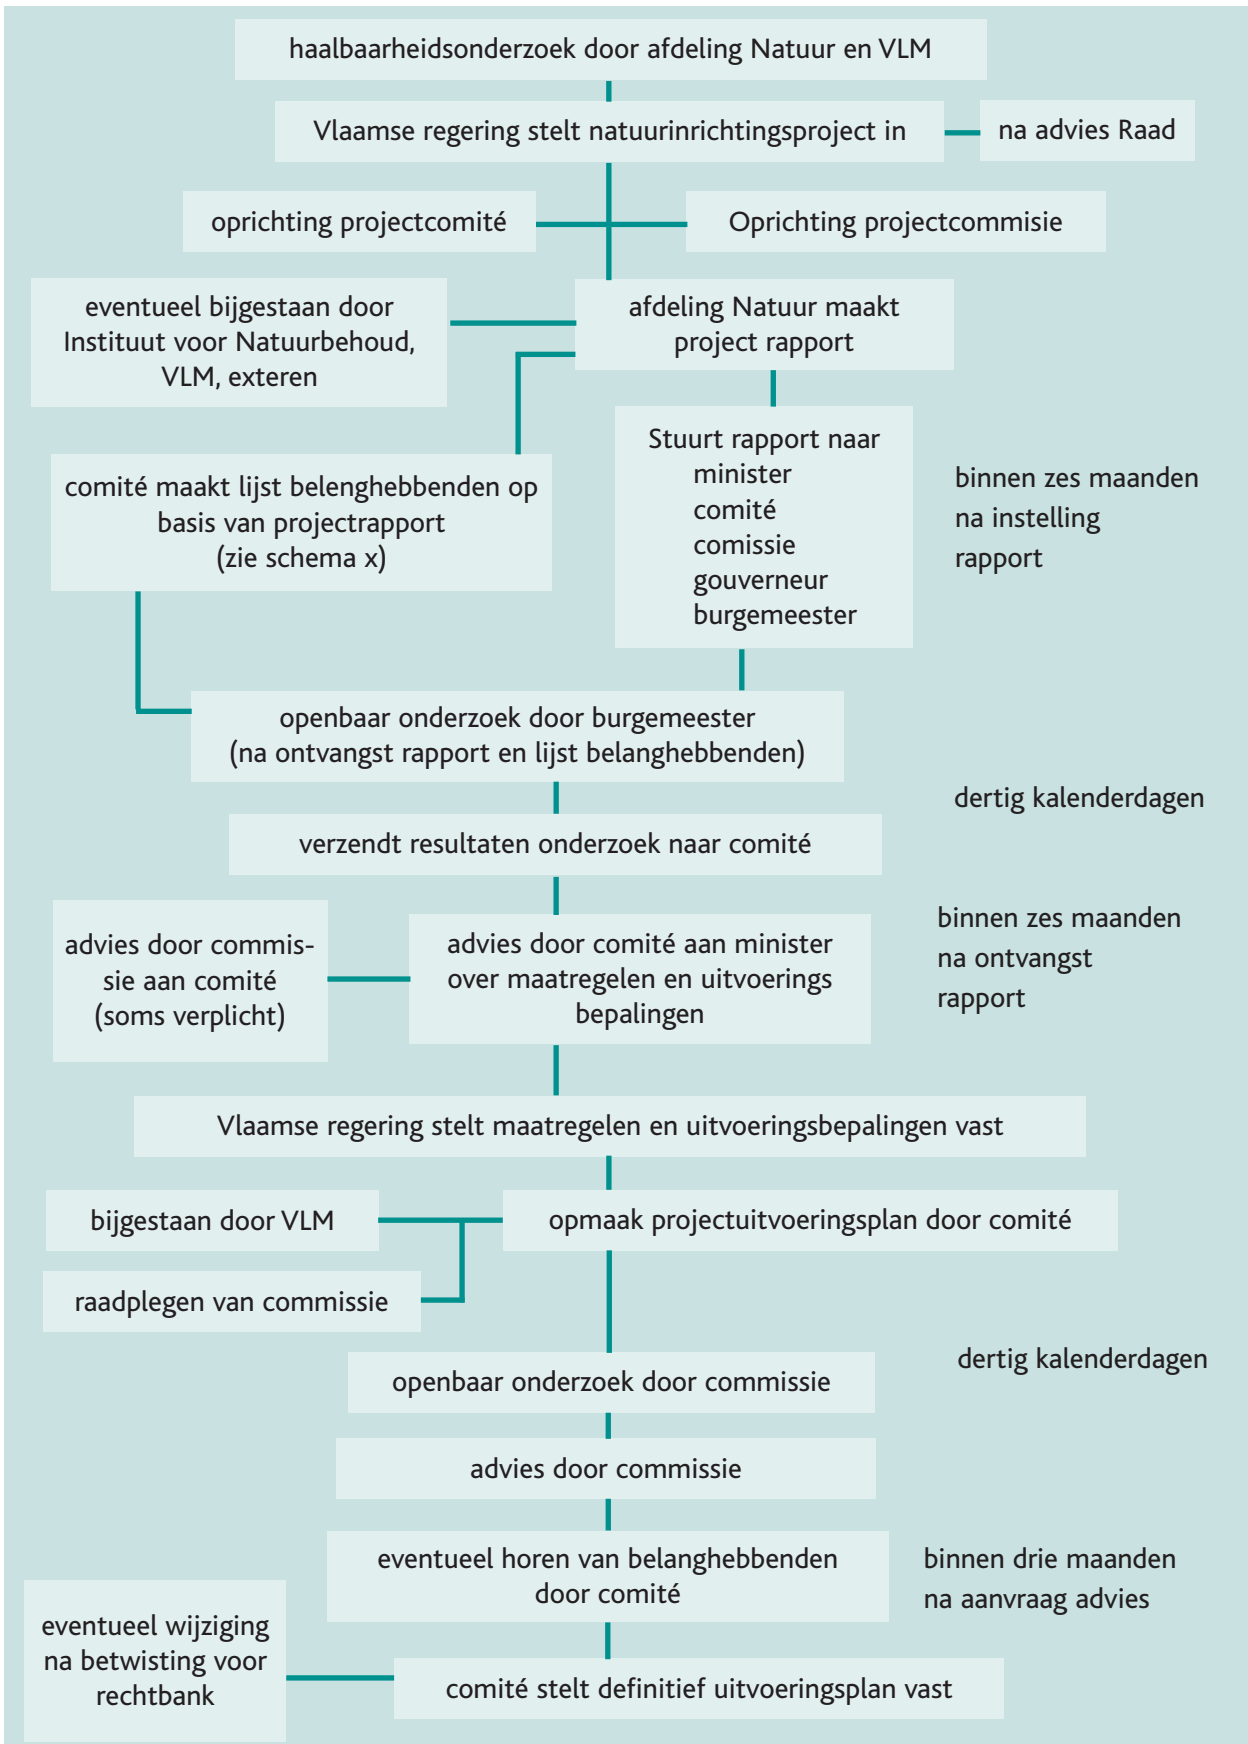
haalbaarheidsonderzoek door afdeling Natuur en VLM

Vlaamse regering stelt natuurinrichtingsproject in

na advies Raad

oprichting projectcomité

Oprichting projectcommisie

eventueel bijgestaan door Instituut voor Natuurbehoud, VLM, exteren

afdeling Natuur maakt project rapport

Stuurt rapport naar
minister
comité
comissie
gouverneur
burgemeester

binnen zes maanden na instelling rapport

comité maakt lijst belenghebbenden op basis van projectrapport (zie schema x)

openbaar onderzoek door burgemeester (na ontvangst rapport en lijst belanghebbenden)

dertig kalenderdagen

verzendt resultaten onderzoek naar comité

advies door commissie aan comité (soms verplicht)

advies door comité aan minister over maatregelen en uitvoerings bepalingen

binnen zes maanden na ontvangst rapport

Vlaamse regering stelt maatregelen en uitvoeringsbepalingen vast

bijgestaan door VLM

opmaak projectuitvoeringsplan door comité

raadplegen van commissie

openbaar onderzoek door commissie

dertig kalenderdagen

advies door commissie

eventueel horen van belanghebbenden door comité

binnen drie maanden na aanvraag advies

eventueel wijziging na betwisting voor rechtbank

comité stelt definitief uitvoeringsplan vast